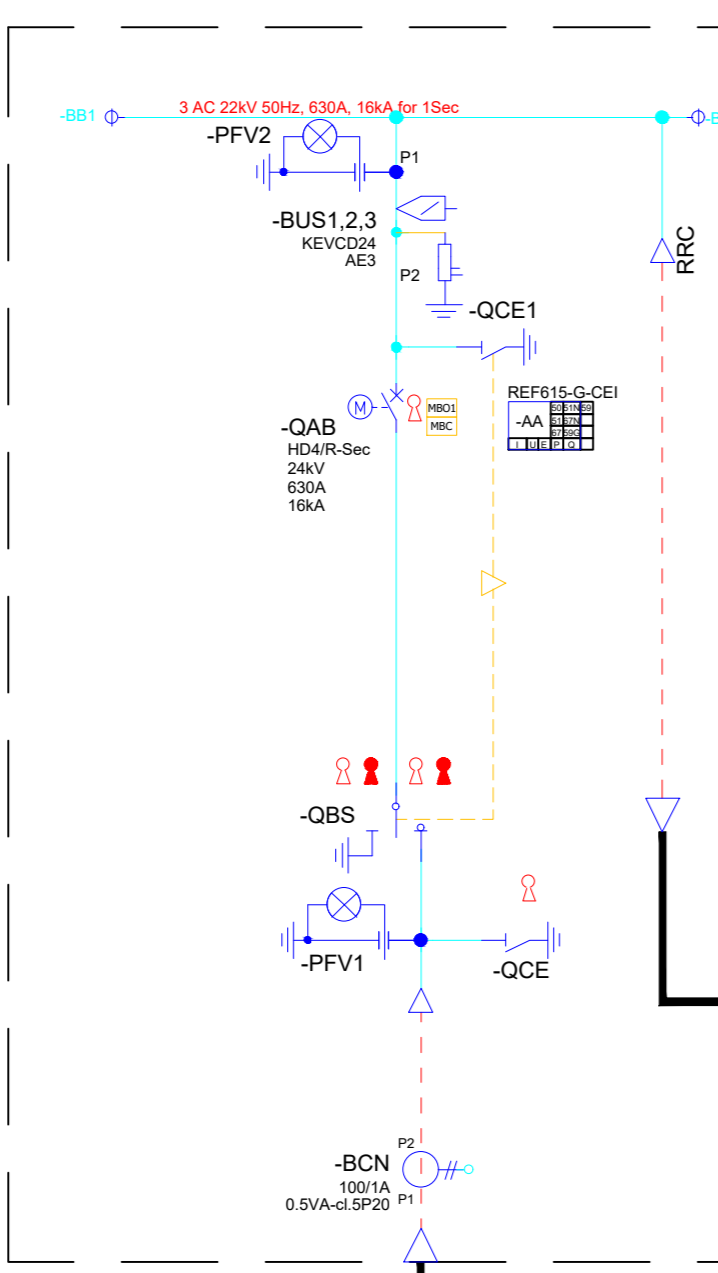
-BB1

3 AC 22kV 50Hz, 630A, 16kA for 1Sec

-B

-PFV2

P1

-BUS1,2,3
KEVCD24
AE3

P2

-QCE1

RRC

REF615-G-CEI

-AA

| 50 | 51N | 59 |
|---|---|---|
| 51 | 67N | |
| 67 | 59G | |

| I | U | E | P | Q |
|---|---|---|---|---|

MBO1
MBC

-QAB
HD4/R-Sec
24kV
630A
16kA

-QBS

-PFV1

-QCE

P2
-BCN
100/1A
0.5VA-cl.5P20
P1